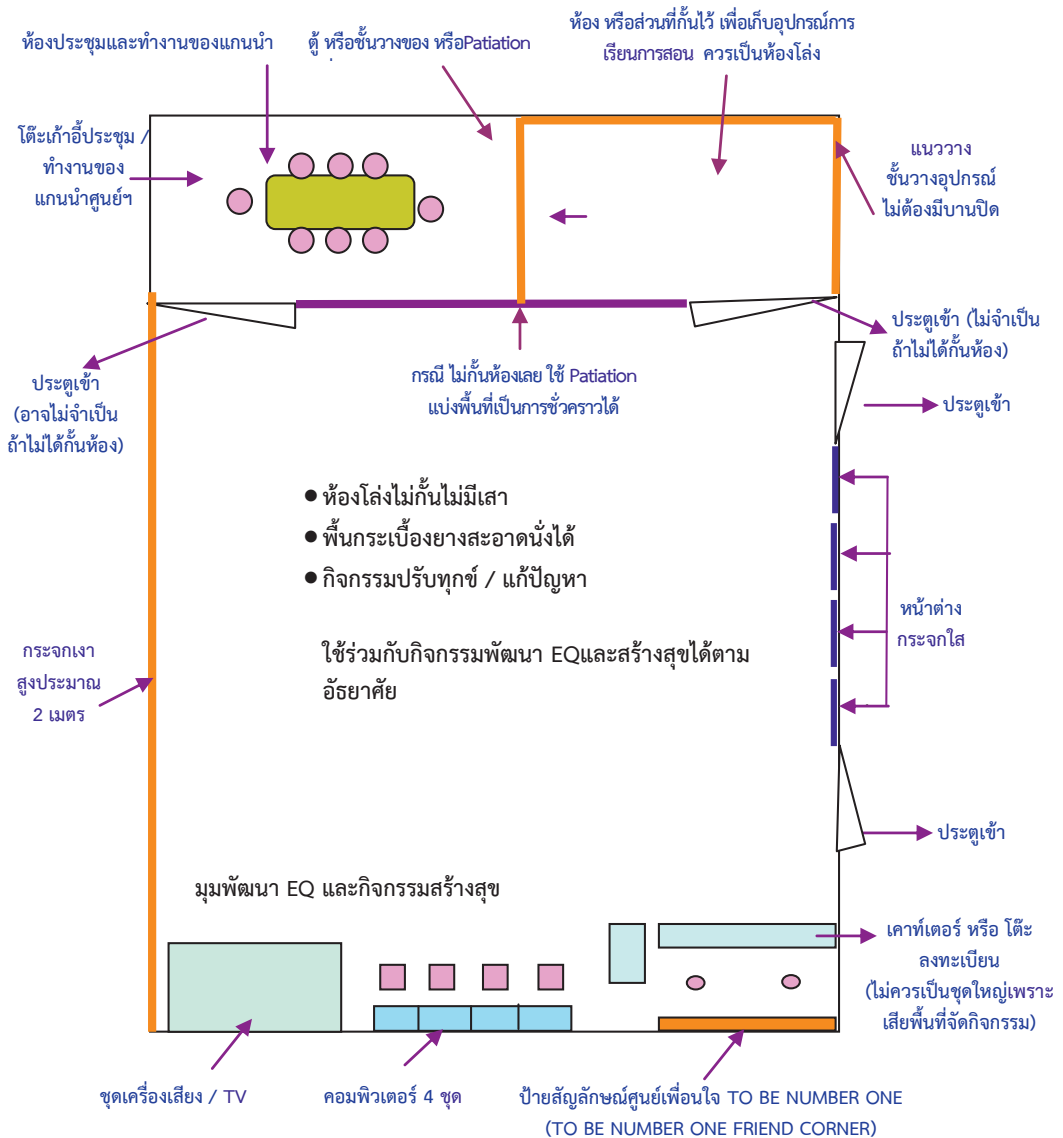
ห้องประชุมและทำงานของแกนนำ

ตู้ หรือชั้นวางของ หรือPatiation

ห้อง หรือส่วนที่กั้นไว้ เพื่อเก็บอุปกรณ์การเรียนการสอน ควรเป็นห้องโล่ง

โต๊ะเก้าอี้ประชุม / ทำงานของแกนนำศูนย์ฯ

แนววางชั้นวางอุปกรณ์ ไม่ต้องมีบานปิด

ประตูเข้า (ไม่จำเป็นถ้าไม่ได้กั้นห้อง)

ประตูเข้า (อาจไม่จำเป็นถ้าไม่ได้กั้นห้อง)

กรณี ไม่กั้นห้องเลย ใช้ Patiation แบ่งพื้นที่เป็นการชั่วคราวได้

ประตูเข้า

● ห้องโล่งไม่กั้นไม่มีเสา
● พื้นกระเบื้องยางสะอาดนั่งได้
● กิจกรรมปรับทุกข์ / แก้ปัญหา

หน้าต่างกระจกใส

กระจกเงาสูงประมาณ 2 เมตร

ใช้ร่วมกับกิจกรรมพัฒนา EQและสร้างสุขได้ตามอัธยาศัย

ประตูเข้า

มุมพัฒนา EQ และกิจกรรมสร้างสุข

เคาท์เตอร์ หรือ โต๊ะลงทะเบียน (ไม่ควรเป็นชุดใหญ่เพราะเสียพื้นที่จัดกิจกรรม)

ชุดเครื่องเสียง / TV

คอมพิวเตอร์ 4 ชุด

ป้ายสัญลักษณ์ศูนย์เพื่อนใจ TO BE NUMBER ONE (TO BE NUMBER ONE FRIEND CORNER)